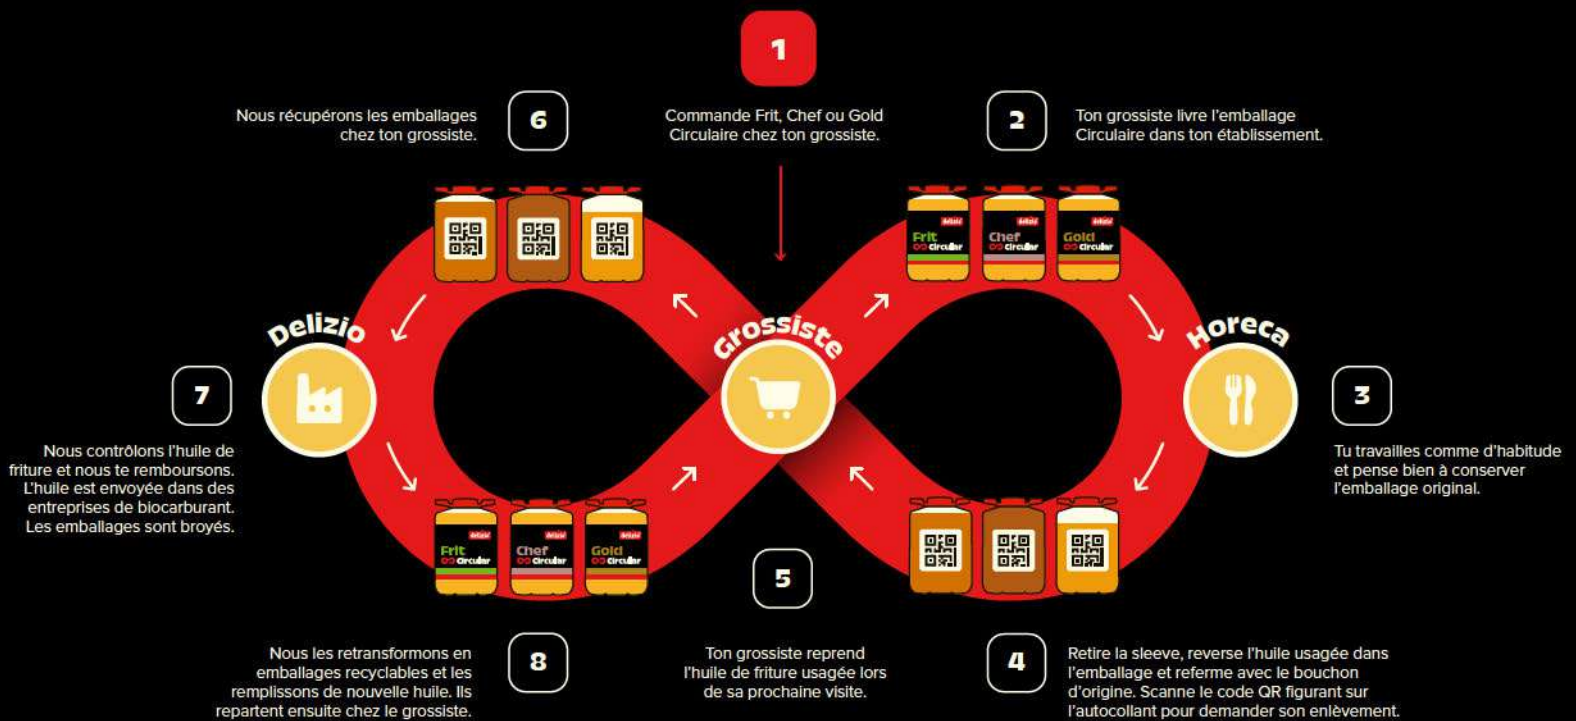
1

Commande Frit, Chef ou Gold Circulaire chez ton grossiste.

2

Ton grossiste livre l'emballage Circulaire dans ton établissement.

6

Nous récupérons les emballages chez ton grossiste.

Delizio

Grossiste

Horeca

Frit Circular

Chef Circular

Gold Circular

7

Nous contrôlons l'huile de friture et nous te remboursons. L'huile est envoyée dans des entreprises de biocarburant. Les emballages sont broyés.

3

Tu travailles comme d'habitude et pense bien à conserver l'emballage original.

5

Ton grossiste reprend l'huile de friture usagée lors de sa prochaine visite.

8

Nous les retransformons en emballages recyclables et les remplissons de nouvelle huile. Ils repartent ensuite chez le grossiste.

4

Retire la sleeve, reverse l'huile usagée dans l'emballage et referme avec le bouchon d'origine. Scanne le code QR figurant sur l'autocollant pour demander son enlèvement.